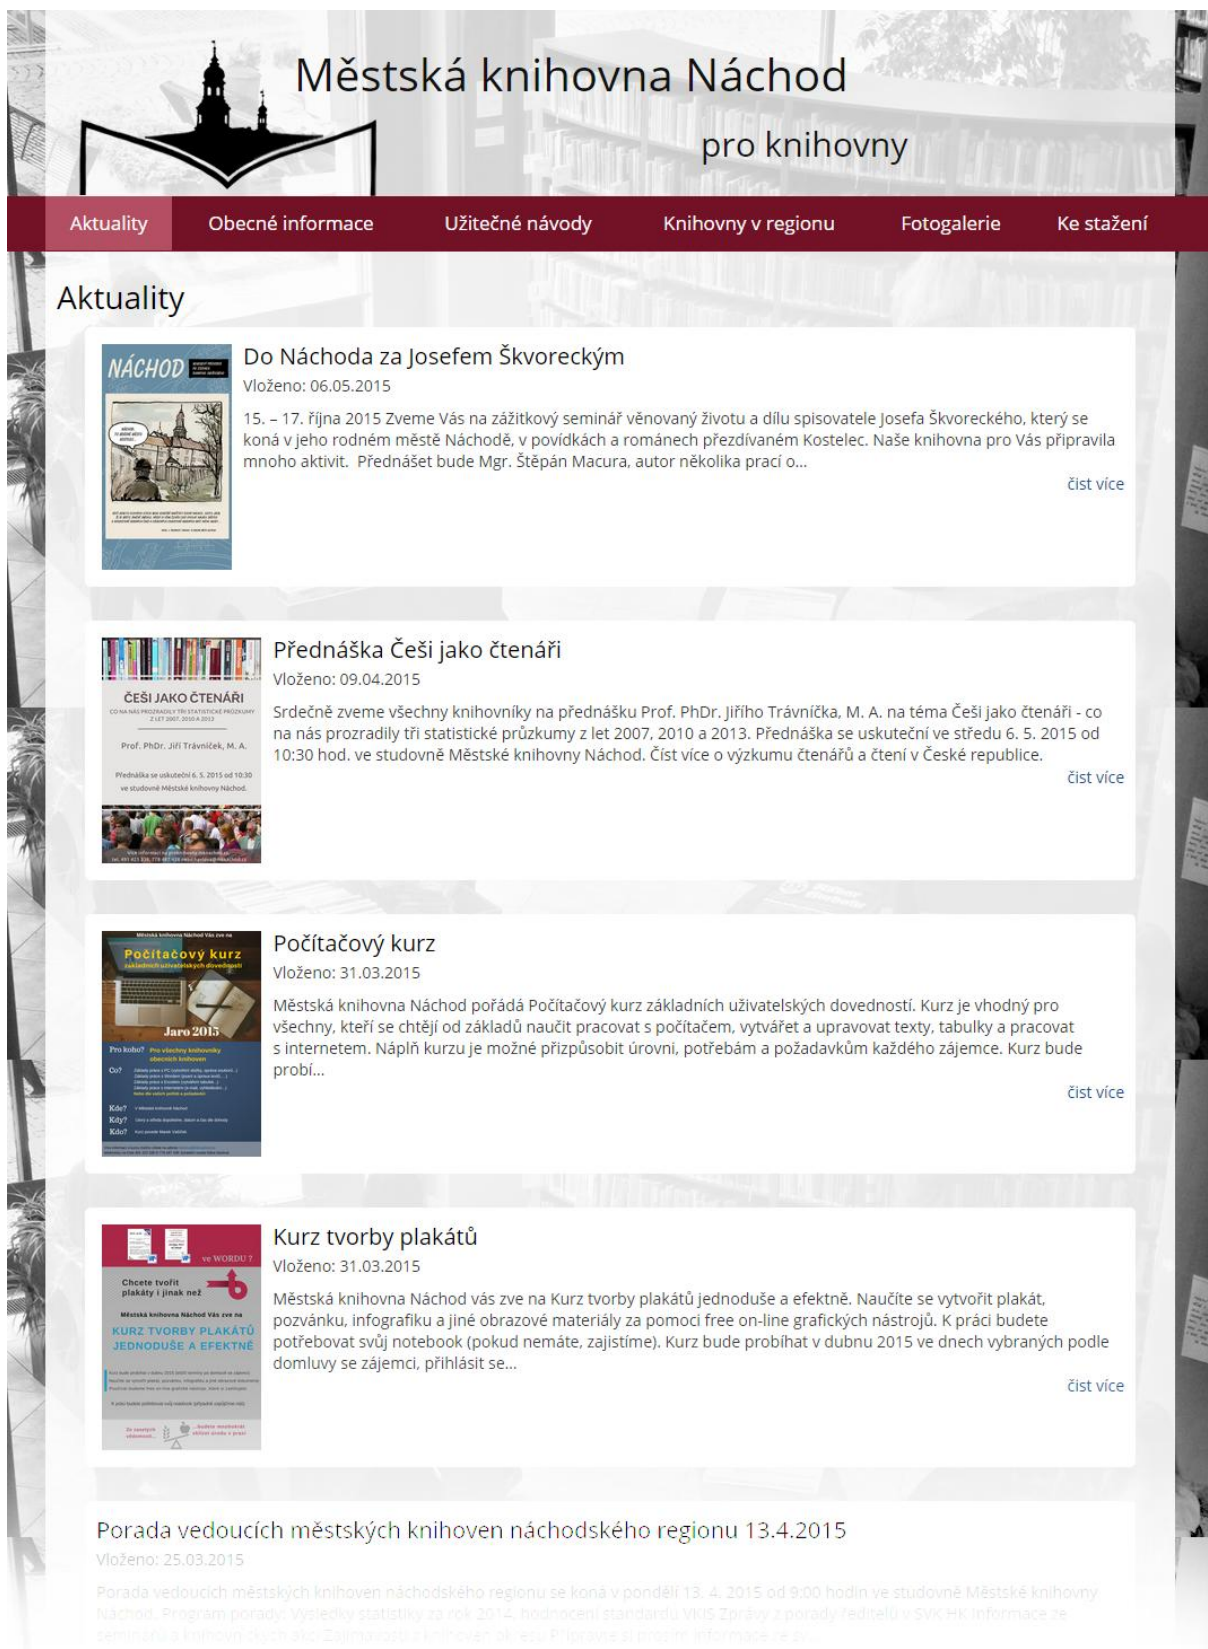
Městská knihovna Náchod
pro knihovny

Aktuality | Obecné informace | Užitečné návody | Knihovny v regionu | Fotogalerie | Ke stažení

Aktuality

NÁCHOD

Do Náchoda za Josefem Škvoreckým
Vloženo: 06.05.2015
15. – 17. října 2015 Zveme Vás na zážitkový seminář věnovaný životu a dílu spisovatele Josefa Škvoreckého, který se koná v jeho rodném městě Náchodě, v povídkách a románech přezdívaném Kostelec. Naše knihovna pro Vás připravila mnoho aktivit. Přednášet bude Mgr. Štěpán Macura, autor několika prací o...
číst více

ČEŠI JAKO ČTENÁŘI
CO NA NÁS PROZRADILY TŘI STATISTICKÉ PRŮZKUMY Z LET 2007, 2010 A 2013
Prof. PhDr. Jiří Trávníček, M. A.
Přednáška se uskuteční 6. 5. 2015 od 10:30 ve studovně Městské knihovny Náchod.

Přednáška Češi jako čtenáři
Vloženo: 09.04.2015
Srdečně zveme všechny knihovníky na přednášku Prof. PhDr. Jiřího Trávníčka, M. A. na téma Češi jako čtenáři - co na nás prozradily tři statistické průzkumy z let 2007, 2010 a 2013. Přednáška se uskuteční ve středu 6. 5. 2015 od 10:30 hod. ve studovně Městské knihovny Náchod. Číst více o výzkumu čtenářů a čtení v České republice.
číst více

Městská knihovna Náchod Vás zve na
Počítačový kurz
základních uživatelských dovedností
Jaro 2015
Pro koho? Pro všechny knihovníky obecních knihoven
Co?
Kde? V Městské knihovně Náchod
Kdy?
Kdo?

Počítačový kurz
Vloženo: 31.03.2015
Městská knihovna Náchod pořádá Počítačový kurz základních uživatelských dovedností. Kurz je vhodný pro všechny, kteří se chtějí od základů naučit pracovat s počítačem, vytvářet a upravovat texty, tabulky a pracovat s internetem. Náplň kurzu je možné přizpůsobit úrovni, potřebám a požadavkům každého zájemce. Kurz bude probí...
číst více

ve WORDU ?
Chcete tvořit plakáty i jinak než
Městská knihovna Náchod Vás zve na
KURZ TVORBY PLAKÁTŮ JEDNODUŠE A EFEKTNĚ

Kurz tvorby plakátů
Vloženo: 31.03.2015
Městská knihovna Náchod vás zve na Kurz tvorby plakátů jednoduše a efektně. Naučíte se vytvořit plakát, pozvánku, infografiku a jiné obrazové materiály za pomoci free on-line grafických nástrojů. K práci budete potřebovat svůj notebook (pokud nemáte, zajistíme). Kurz bude probíhat v dubnu 2015 ve dnech vybraných podle domluvy se zájemci, přihlásit se...
číst více

Porada vedoucích městských knihoven náchodského regionu 13.4.2015
Vloženo: 25.03.2015
Porada vedoucích městských knihoven náchodského regionu se koná v pondělí 13. 4. 2015 od 9:00 hodin ve studovně Městské knihovny Náchod. Program porady: Výsledky statistiky za rok 2014, hodnocení standardů VKIS Zprávy z porady ředitelů v SVK HK Informace ze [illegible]